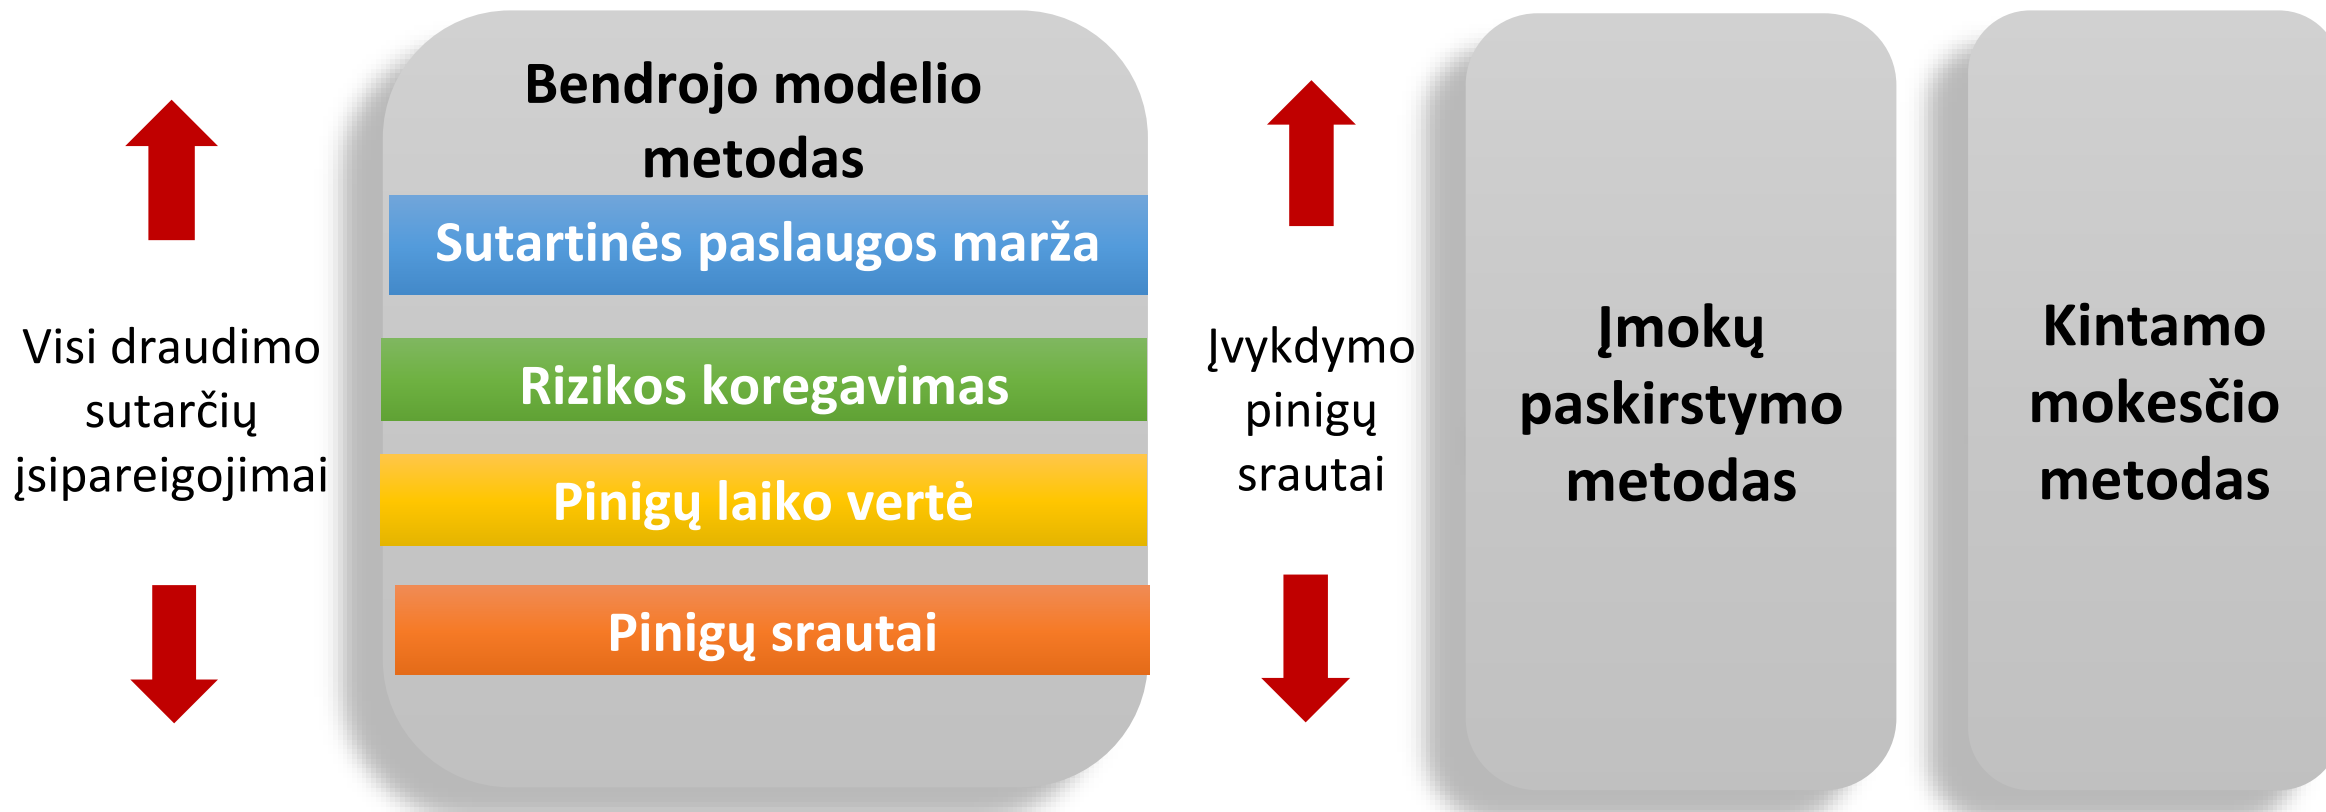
Visi draudimo sutarčių įsipareigojimai

Bendrojo modelio metodas

Sutartinės paslaugos marža

Rizikos koregavimas

Pinigų laiko vertė

Pinigų srautai

Įvykdymo pinigų srautai

Įmokų paskirstymo metodas

Kintamo mokesčio metodas